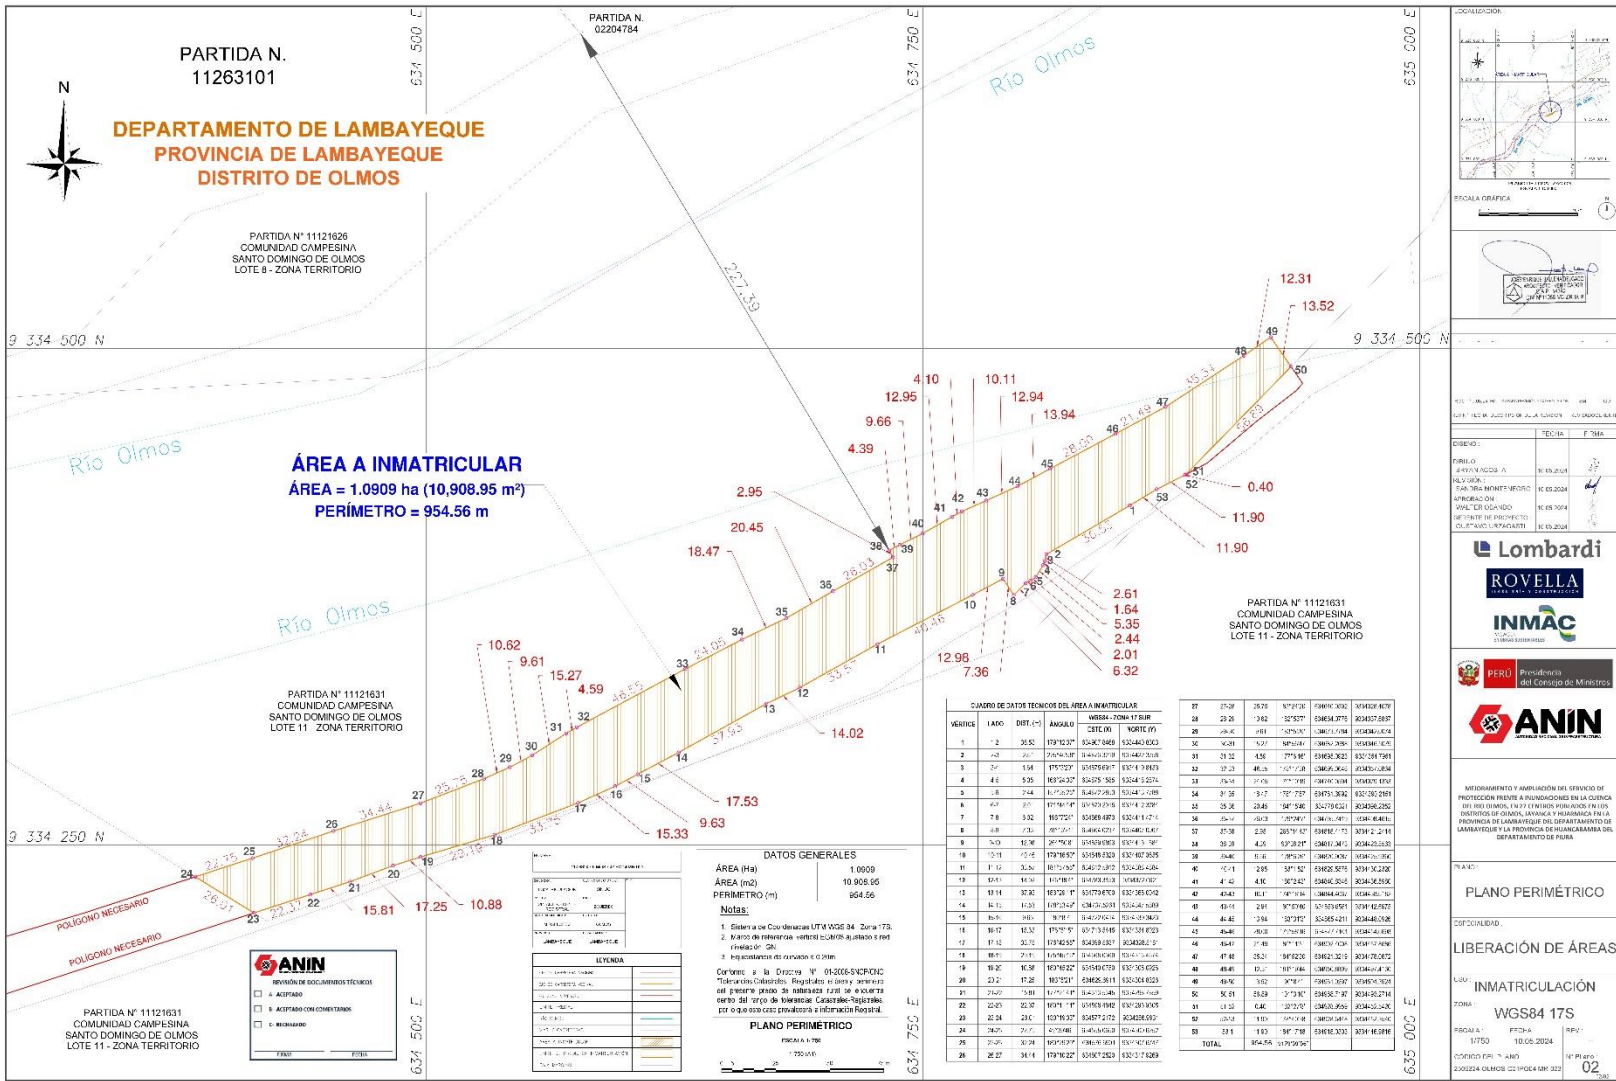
PARTIDA N.
11263101

N

DEPARTAMENTO DE LAMBAYEQUE
PROVINCIA DE LAMBAYEQUE
DISTRITO DE OLMOS

634 500 E

PARTIDA N.
02204784

634 750 E

635 000 E

Río Olmos

PARTIDA N° 11121626
COMUNIDAD CAMPESINA
SANTO DOMINGO DE OLMOS
LOTE 8 - ZONA TERRITORIO

227.39

9 334 500 N

9 334 500 N

12.31
13.52

Río Olmos

ÁREA A INMATRICULAR
ÁREA = 1.0909 ha (10,908.95 m²)
PERÍMETRO = 954.56 m

4.10 10.11
12.95 12.94
9.66 13.94
4.39

2.95
20.45
18.47

0.40
11.90
11.90

2.61
1.64
5.35
2.44
2.01
6.32

12.98
7.36

Río Olmos

PARTIDA N° 11121631
COMUNIDAD CAMPESINA
SANTO DOMINGO DE OLMOS
LOTE 11 - ZONA TERRITORIO

10.62
9.61
15.27
4.59

14.02

PARTIDA N° 11121631
COMUNIDAD CAMPESINA
SANTO DOMINGO DE OLMOS
LOTE 11 ZONA TERRITORIO

17.53
9.63
15.33

9 334 250 N

15.81 17.25 10.88

POLÍGONO NECESARIO
POLÍGONO NECESARIO

PARTIDA N° 11121631
COMUNIDAD CAMPESINA
SANTO DOMINGO DE OLMOS
LOTE 11 - ZONA TERRITORIO

ANIN
REVISIÓN DE DOCUMENTOS TÉCNICOS
A ACEPTADO
B ACEPTADO CON COMENTARIOS
C RECHAZADO

LEYENDA

DATOS GENERALES
ÁREA (Ha) 1.0909
ÁREA (m2) 10,908.95
PERÍMETRO (m) 954.56

Notas:
1. Sistema de Coordenadas UTM WGS 84 Zona 17S.
2. Marco de referencia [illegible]
3. Equidistancia de curvas e 0.25m

Conforme a la Directiva N° 01-2008-SNCP/CNC "Tolerancias Catastrales- Registrales" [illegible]

PLANO PERIMÉTRICO
ESCALA 1:750

CUADRO DE DATOS TECNICOS DEL AREA A INMATRICULAR

TOTAL 954.56

LOCALIZACIÓN
ESCALA GRÁFICA

DISEÑO:
DIBUJO:
REVISIÓN:
APROBACIÓN:
FECHA
FIRMA

Lombardi
ROVELLA
INMAC
PERÚ Presidencia del Consejo de Ministros
ANIN

MEJORAMIENTO Y AMPLIACIÓN DEL SERVICIO DE PROTECCIÓN FRENTE A INUNDACIONES EN LA CUENCA DEL RÍO OLMOS, EN 27 CENTROS POBLADOS EN LOS DISTRITOS DE OLMOS, JAYANCA Y HUARMACA EN LA PROVINCIA DE LAMBAYEQUE DEL DEPARTAMENTO DE LAMBAYEQUE Y LA PROVINCIA DE HUANCABAMBA DEL DEPARTAMENTO DE PIURA

PLANO:
PLANO PERIMÉTRICO
ESPECIALIDAD:
LIBERACIÓN DE ÁREAS
INMATRICULACIÓN
ZONA:
WGS84 17S
ESCALA: 1/750
FECHA: 10.05.2024
N° Plano: 02